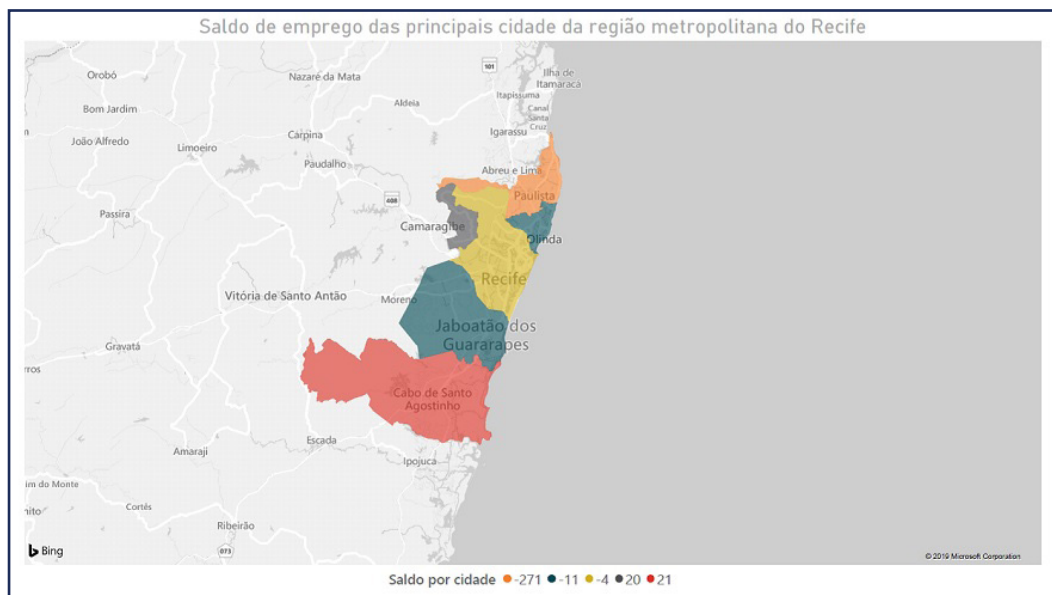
Saldo de emprego das principais cidade da região metropolitana do Recife

Orobó
Nazaré da Mata
101
Ilha de Itamaracá
Aldeia
Itapissuma
Canal Santa Cruz
Bom Jardim
João Alfredo
Limoeiro
Carpina
Igarassu
Paudalho
Abreu e Lima
Paulista
408
Passira
Camaragibe
Olinda
Recife
Vitória de Santo Antão
Moreno
Jaboatão dos Guararapes
Gravatá
rros
Cabo de Santo Agostinho
Escada
Amaraji
Ipojuca
im do Monte
Cortês
Ribeirão
073
Bing
© 2019 Microsoft Corporation

Saldo por cidade ● -271 ● -11 ● -4 ● 20 ● 21